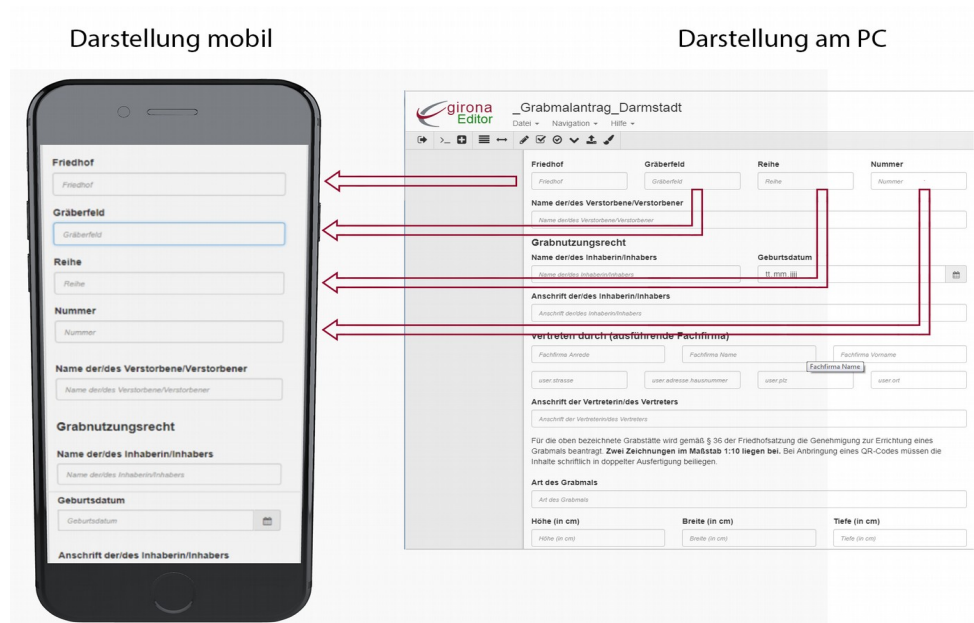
Darstellung mobil

Darstellung am PC

Friedhof

Friedhof

Gräberfeld

Gräberfeld

Reihe

Reihe

Nummer

Nummer

Name der/des Verstorbene/Verstorbener

Name der/des Verstorbene/Verstorbener

Grabnutzungsrecht

Name der/des Inhaberin/Inhabers

Name der/des Inhaberin/Inhabers

Geburtsdatum

Geburtsdatum

Anschrift der/des Inhaberin/Inhabers

girona Editor

_Grabmalantrag_Darmstadt

Datei ▾ Navigation ▾ Hilfe ▾

| Friedhof | Gräberfeld | Reihe | Nummer |
|---|---|---|---|
| Friedhof | Gräberfeld | Reihe | Nummer |

Name der/des Verstorbene/Verstorbener

Name der/des Verstorbene/Verstorbener

Grabnutzungsrecht

Name der/des Inhaberin/Inhabers

Name der/des Inhaberin/Inhabers

Geburtsdatum

tt.mm.jjjj

Anschrift der/des Inhaberin/Inhabers

Anschrift der/des Inhaberin/Inhabers

vertreten durch (ausführende Fachfirma)

Fachfirma Anrede

Fachfirma Name

Fachfirma Vorname

Fachfirma Name

user strasse

user adresse hausnummer

user plz

user ort

Anschrift der Vertreterin/des Vertreters

Anschrift der Vertreterin/des Vertreters

Für die oben bezeichnete Grabstätte wird gemäß § 36 der Friedhofsatzung die Genehmigung zur Errichtung eines Grabmals beantragt. **Zwei Zeichnungen im Maßstab 1:10 liegen bei.** Bei Anbringung eines QR-Codes müssen die Inhalte schriftlich in doppelter Ausfertigung beiliegen.

Art des Grabmals

Art des Grabmals

Höhe (in cm)

Höhe (in cm)

Breite (in cm)

Breite (in cm)

Tiefe (in cm)

Tiefe (in cm)